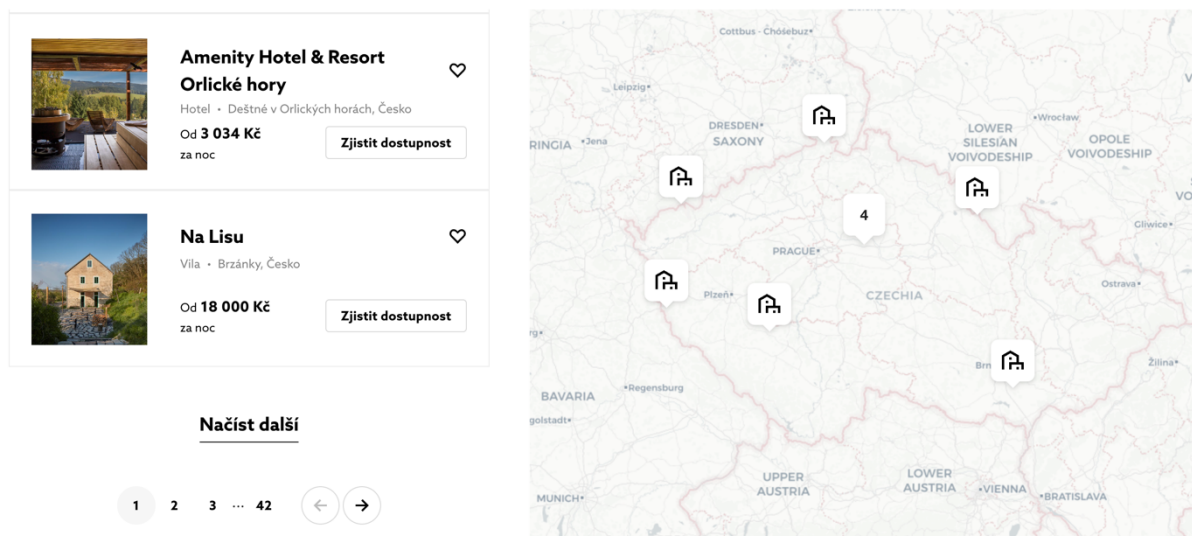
Amenity Hotel & Resort Orlické hory

Hotel • Deštné v Orlických horách, Česko

Od 3 034 Kč
za noc

Zjistit dostupnost

Na Lisu

Vila • Brzánky, Česko

Od 18 000 Kč
za noc

Zjistit dostupnost

Načíst další

1 2 3 ... 42

Cottbus - Chóśebuz
Leipzig
DRESDEN
SAXONY
RINGIA
Jena
LOWER SILESIAN VOIVODESHIP
Wrocław
OPOLE VOIVODESHIP
4
PRAGUE
Gliwice
Plzeň
CZECHIA
Ostrava
Brn
Žilina
BAVARIA
Regensburg
golstadt
UPPER AUSTRIA
LOWER AUSTRIA
MUNICH
VIENNA
BRATISLAVA